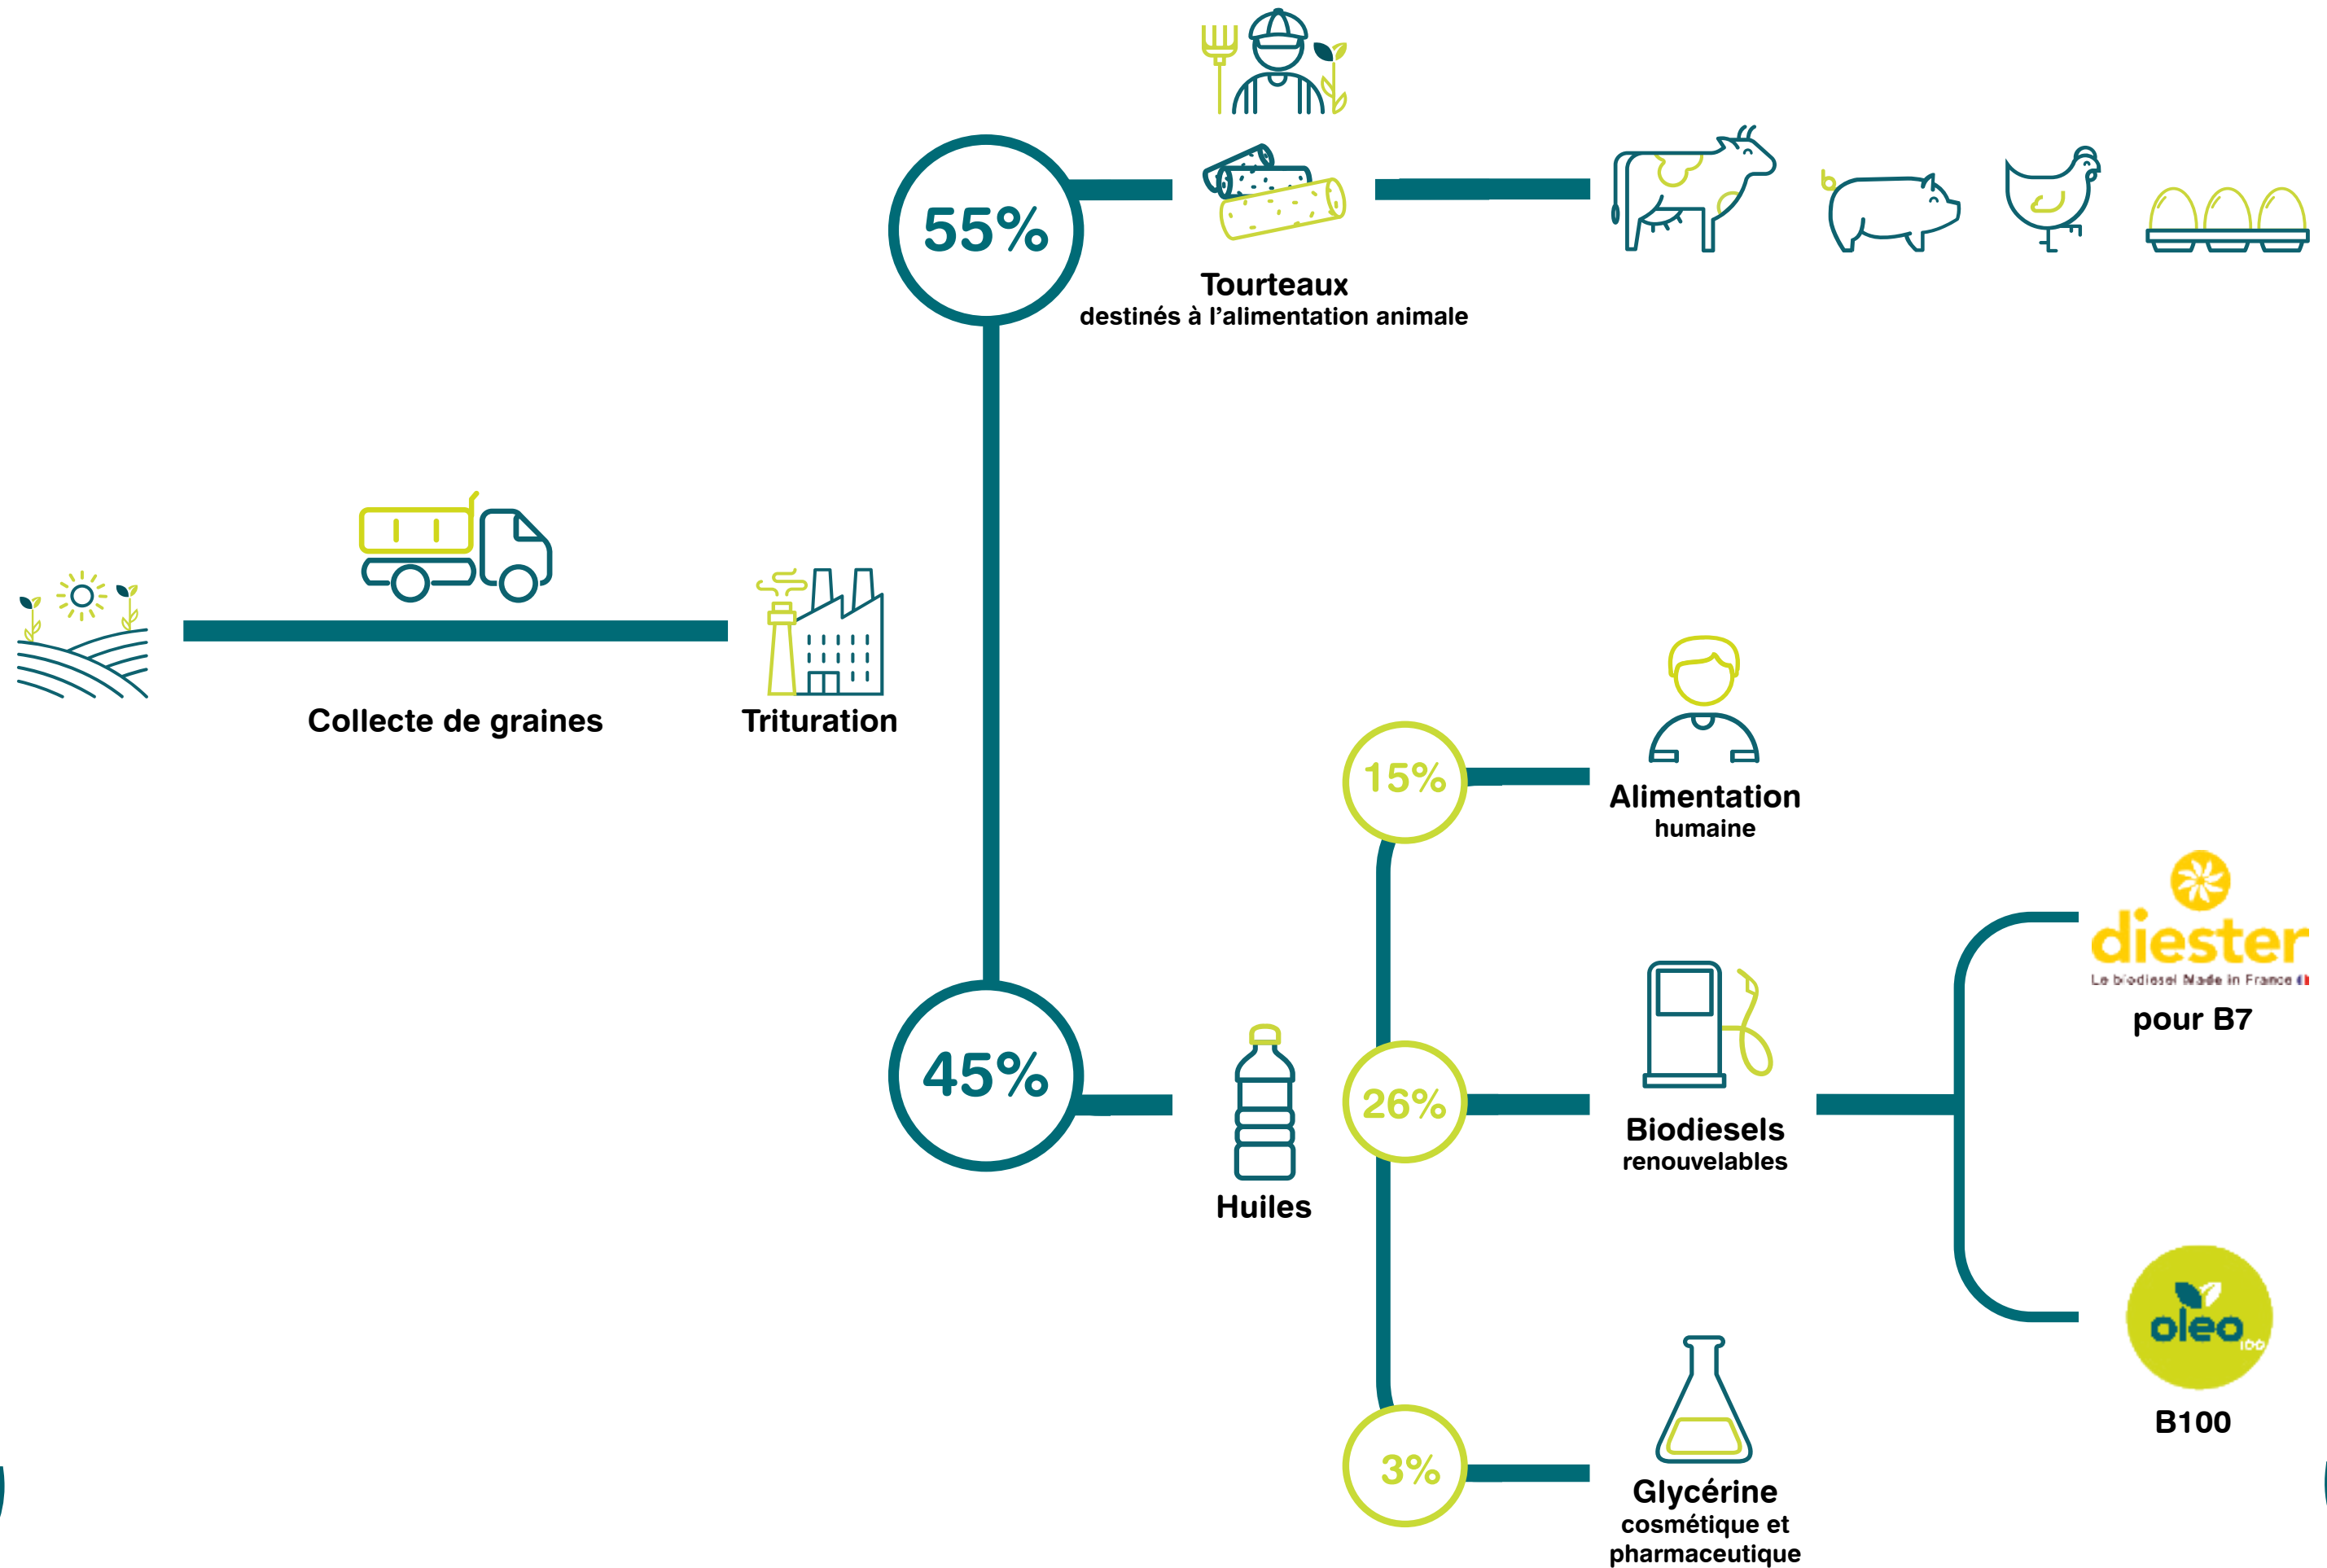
55%

Tourteaux
destinés à l'alimentation animale

Collecte de graines

Trituration

15%

Alimentation
humaine

diester
Le biodiesel Made in France

pour B7

45%

Huiles

26%

Biodiesels
renouvelables

oleo 100

B100

3%

Glycérine
cosmétique et
pharmaceutique